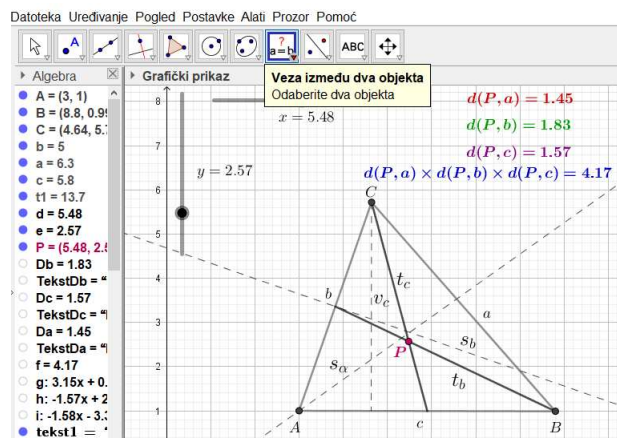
Datoteka Uređivanje Pogled Postavke Alati Prozor Pomoć

Veza između dva objekta
Odaberite dva objekta

Algebra
Grafički prikaz

A = (3, 1)
B = (8.8, 0.9
C = (4.64, 5.7
b = 5
a = 6.3
c = 5.8
t1 = 13.7
d = 5.48
e = 2.57
P = (5.48, 2.5
Db = 1.83
TekstDb = "
Dc = 1.57
TekstDc = "
Da = 1.45
TekstDa = "
f = 4.17
g: 3.15x + 0.
h: -1.57x + 2
i: -1.58x - 3.
tekst1 =

$x = 5.48$
$y = 2.57$
$d(P,a) = 1.45$
$d(P,b) = 1.83$
$d(P,c) = 1.57$
$d(P,a) \times d(P,b) \times d(P,c) = 4.17$

8
7
6
5
4
3
2
1

$C$
$t_c$
$v_c$
$b$
$a$
$s_b$
$P$
$s_a$
$t_b$
$A$
$c$
$B$